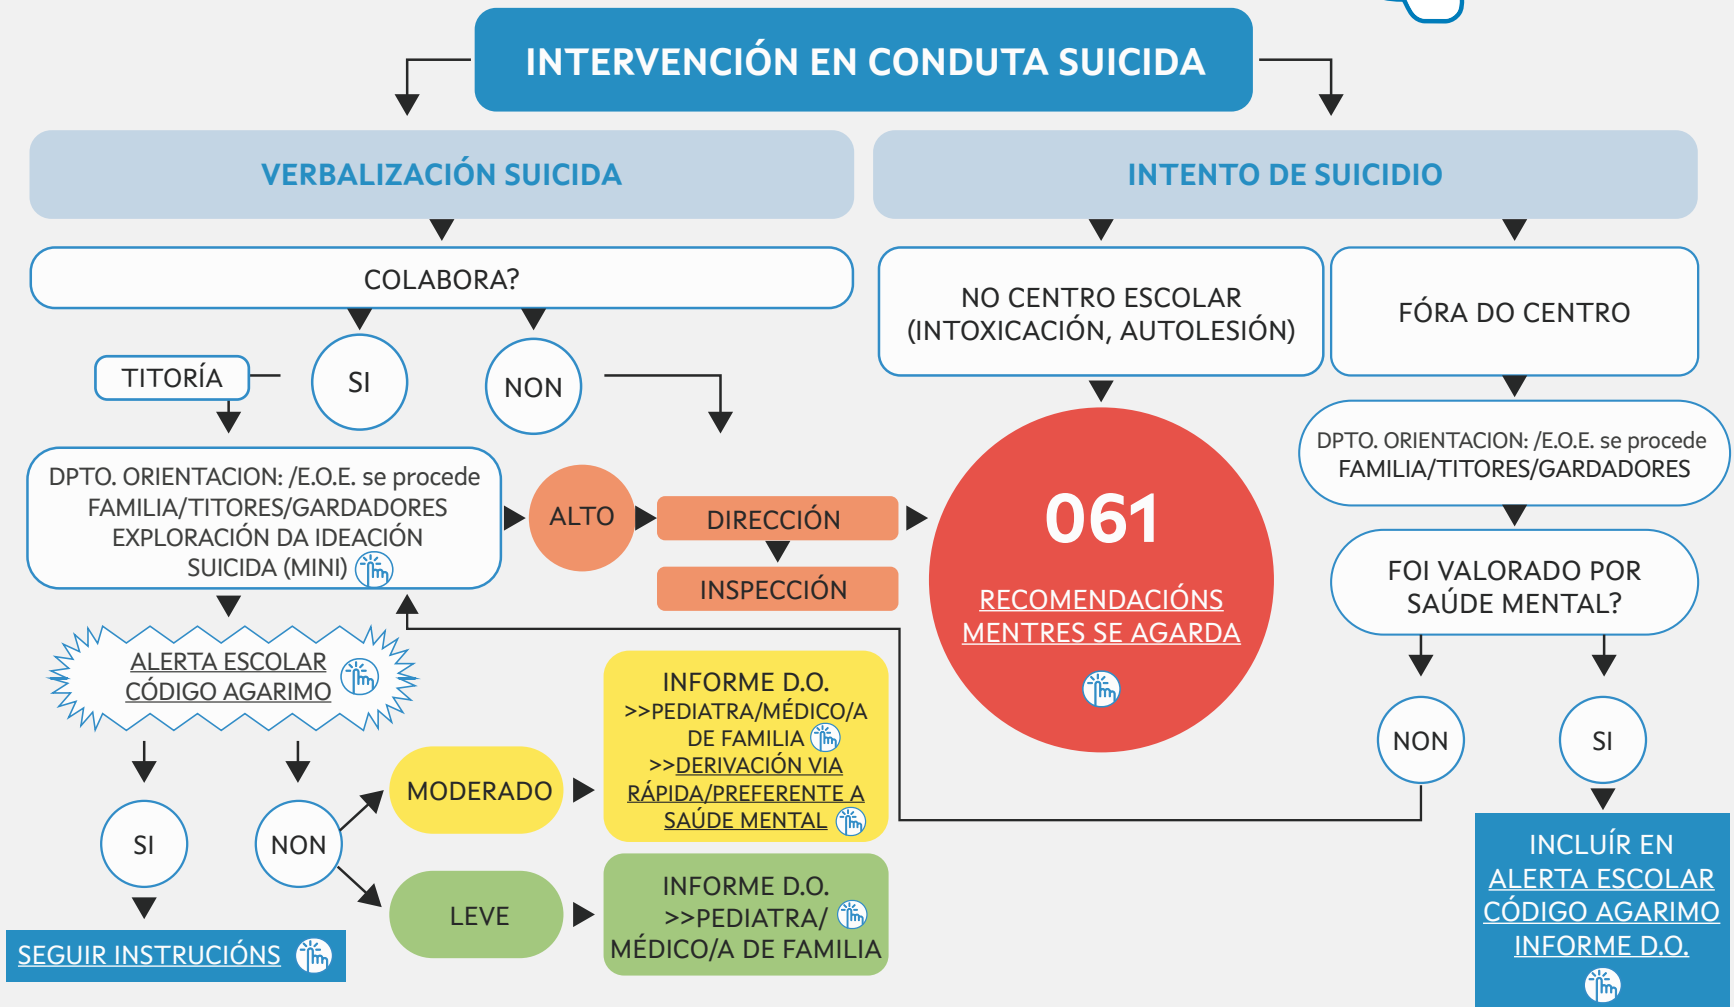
INTERVENCIÓN EN CONDUTA SUICIDA

VERBALIZACIÓN SUICIDA

INTENTO DE SUICIDIO

COLABORA?

NO CENTRO ESCOLAR (INTOXICACIÓN, AUTOLESIÓN)

FÓRA DO CENTRO

TITORÍA

SI

NON

DPTO. ORIENTACION: /E.O.E. se procede FAMILIA/TITORES/GARDADORES

DPTO. ORIENTACION: /E.O.E. se procede FAMILIA/TITORES/GARDADORES EXPLORACIÓN DA IDEACIÓN SUICIDA (MINI)

ALTO

DIRECCIÓN

INSPECCIÓN

061

RECOMENDACIÓNS MENTRES SE AGARDA

FOI VALORADO POR SAÚDE MENTAL?

ALERTA ESCOLAR CÓDIGO AGARIMO

INFORME D.O. >>PEDIATRA/MÉDICO/A DE FAMILIA >>DERIVACIÓN VIA RÁPIDA/PREFERENTE A SAÚDE MENTAL

NON

SI

MODERADO

SI

NON

INCLUÍR EN ALERTA ESCOLAR CÓDIGO AGARIMO INFORME D.O.

LEVE

INFORME D.O. >>PEDIATRA/ MÉDICO/A DE FAMILIA

SEGUIR INSTRUCIÓNS